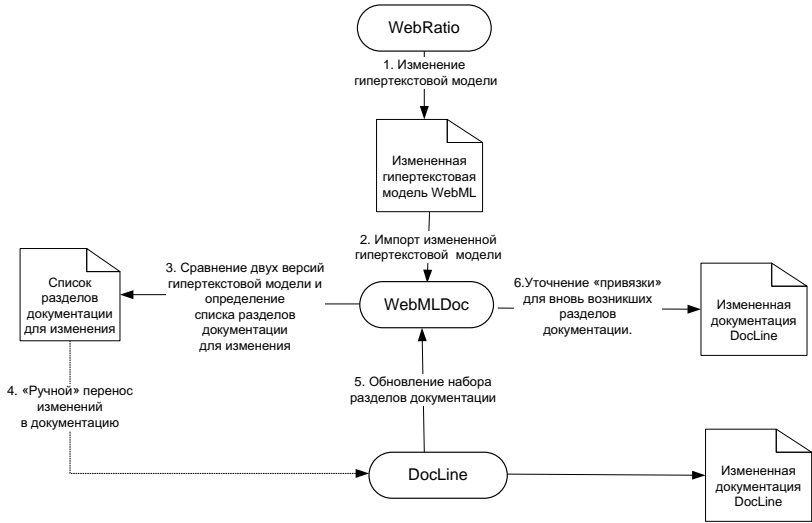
WebRatio

1. Изменение гипертекстовой модели

Измененная гипертекстовая модель WebML

2. Импорт измененной гипертекстовой модели

Список разделов документации для изменения

3. Сравнение двух версий гипертекстовой модели и определение списка разделов документации для изменения

WebMLDoc

6.Уточнение «привязки» для вновь возникших разделов документации.

Измененная документация DocLine

4. «Ручной» перенос изменений в документацию

5. Обновление набора разделов документации

DocLine

Измененная документация DocLine